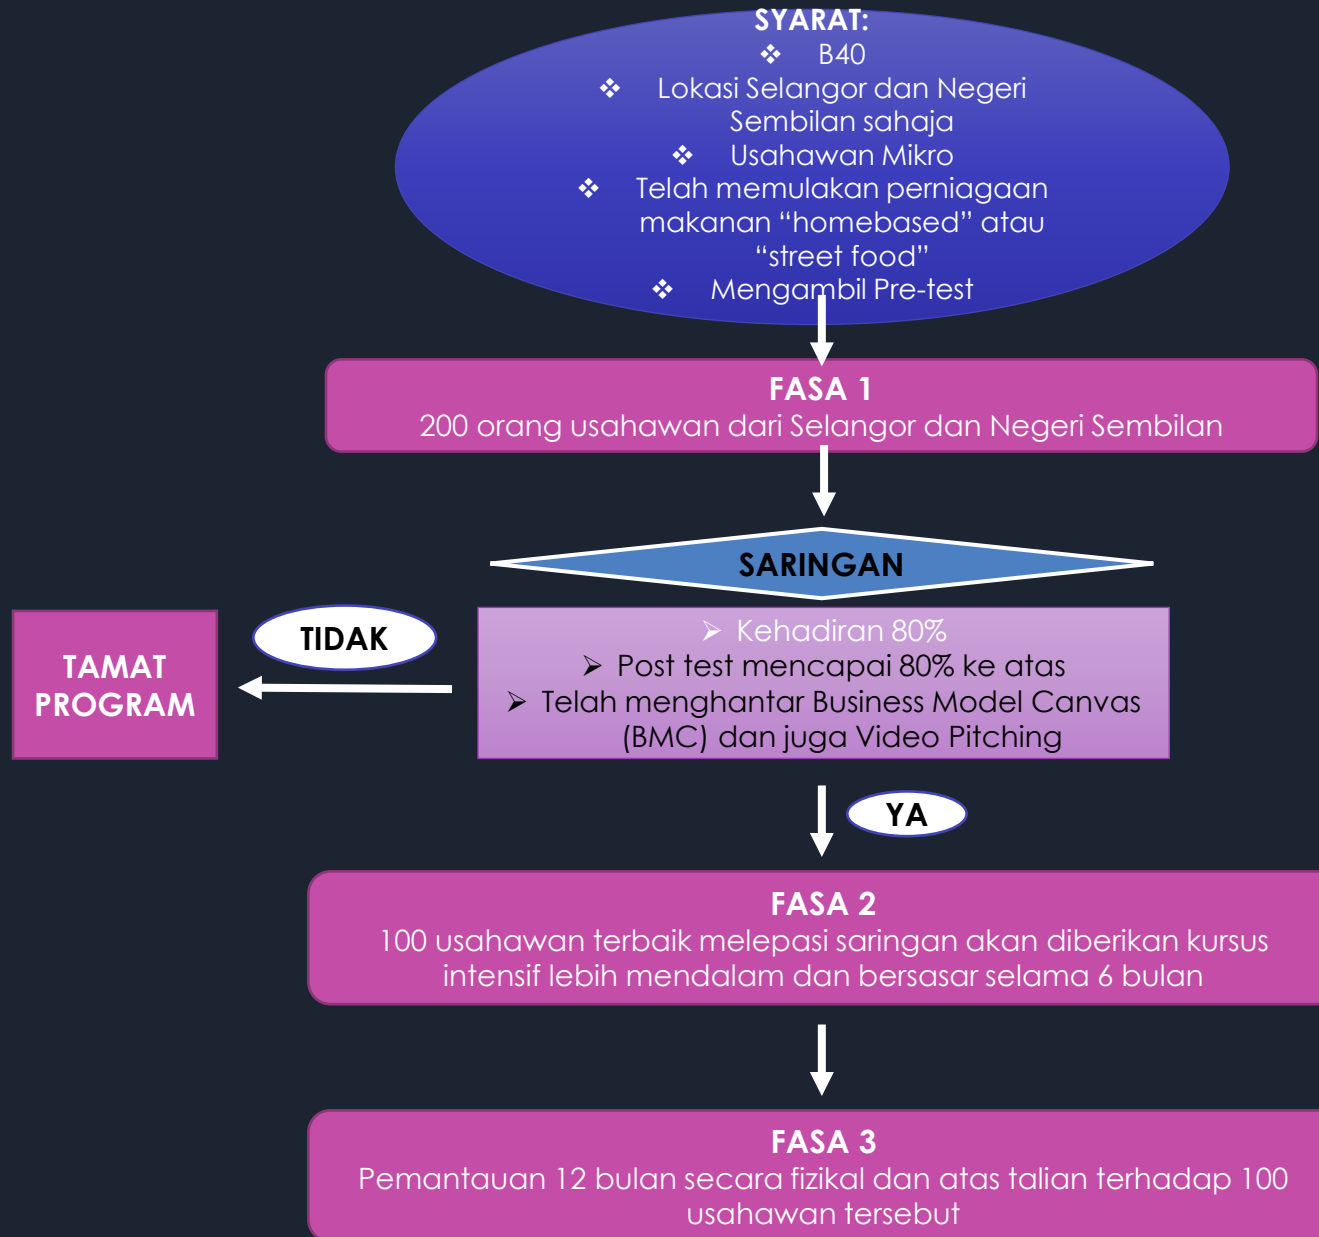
SYARAT:
❖ B40
❖ Lokasi Selangor dan Negeri Sembilan sahaja
❖ Usahawan Mikro
❖ Telah memulakan perniagaan makanan "homebased" atau "street food"
❖ Mengambil Pre-test

FASA 1
200 orang usahawan dari Selangor dan Negeri Sembilan

SARINGAN

➢ Kehadiran 80%
➢ Post test mencapai 80% ke atas
➢ Telah menghantar Business Model Canvas (BMC) dan juga Video Pitching

TIDAK

TAMAT PROGRAM

YA

FASA 2
100 usahawan terbaik melepasi saringan akan diberikan kursus intensif lebih mendalam dan bersasar selama 6 bulan

FASA 3
Pemantauan 12 bulan secara fizikal dan atas talian terhadap 100 usahawan tersebut